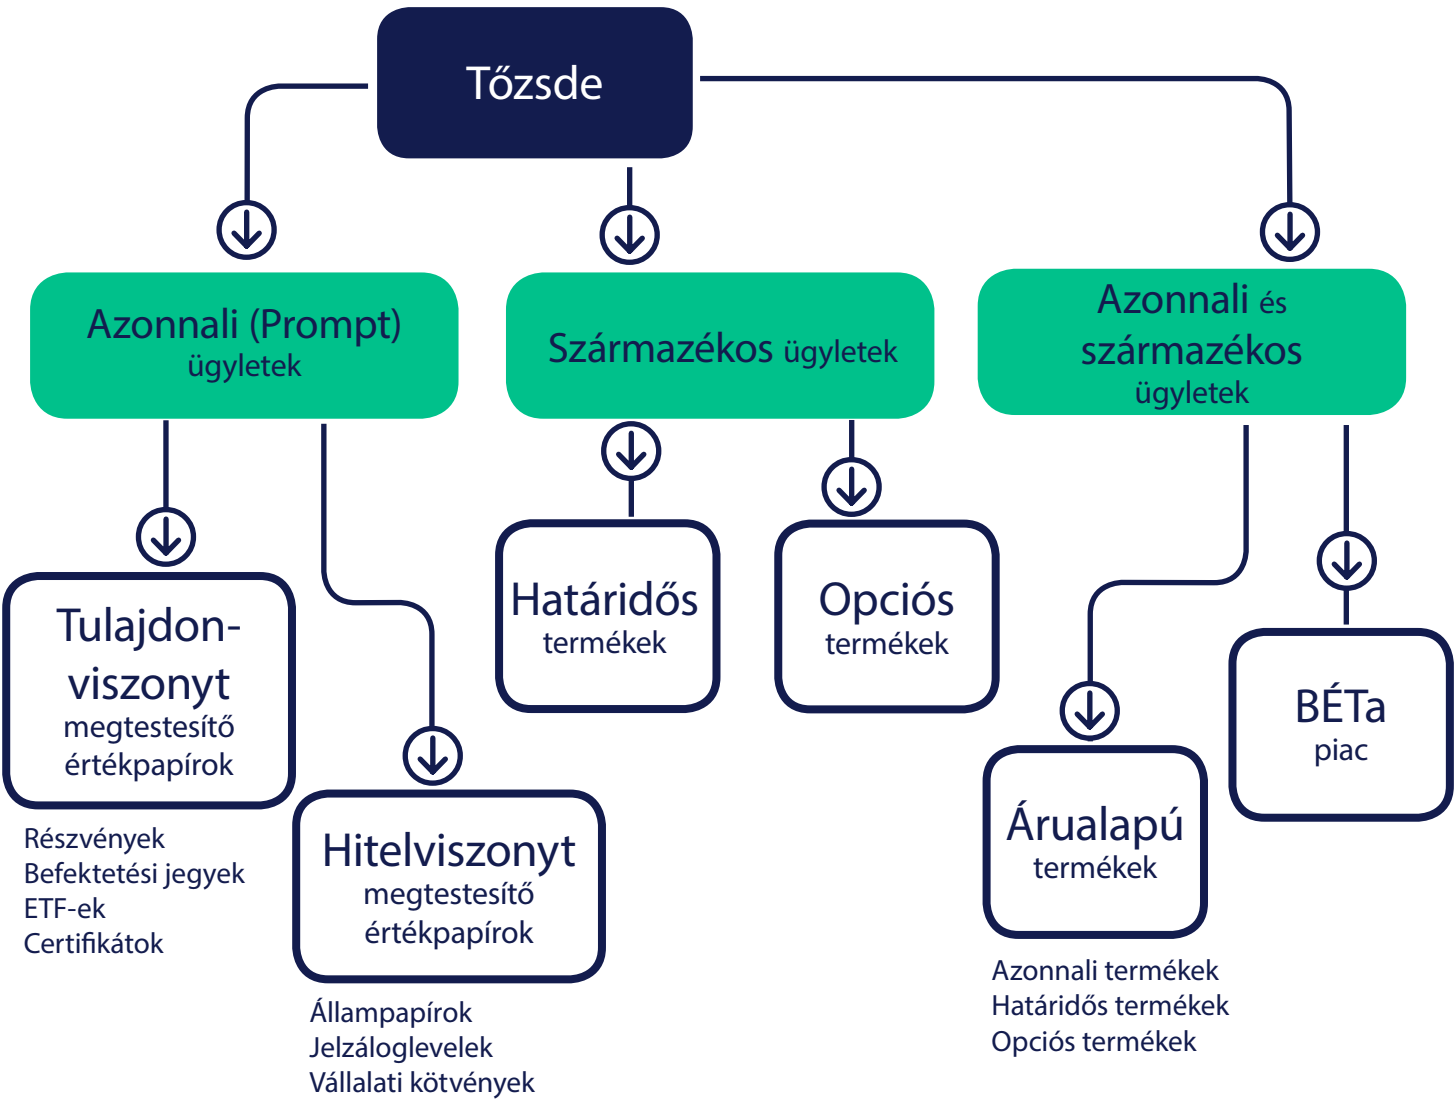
Tőzsde

Azonnali (Prompt) ügyletek

Származékos ügyletek

Azonnali és származékos ügyletek

Tulajdonviszonyt megtestesítő értékpapírok

Részvények
Befektetési jegyek
ETF-ek
Certifikátok

Hitelviszonyt megtestesítő értékpapírok

Állampapírok
Jelzáloglevelek
Vállalati kötvények

Határidős termékek

Opciós termékek

Árualapú termékek

Azonnali termékek
Határidős termékek
Opciós termékek

BÉTa piac